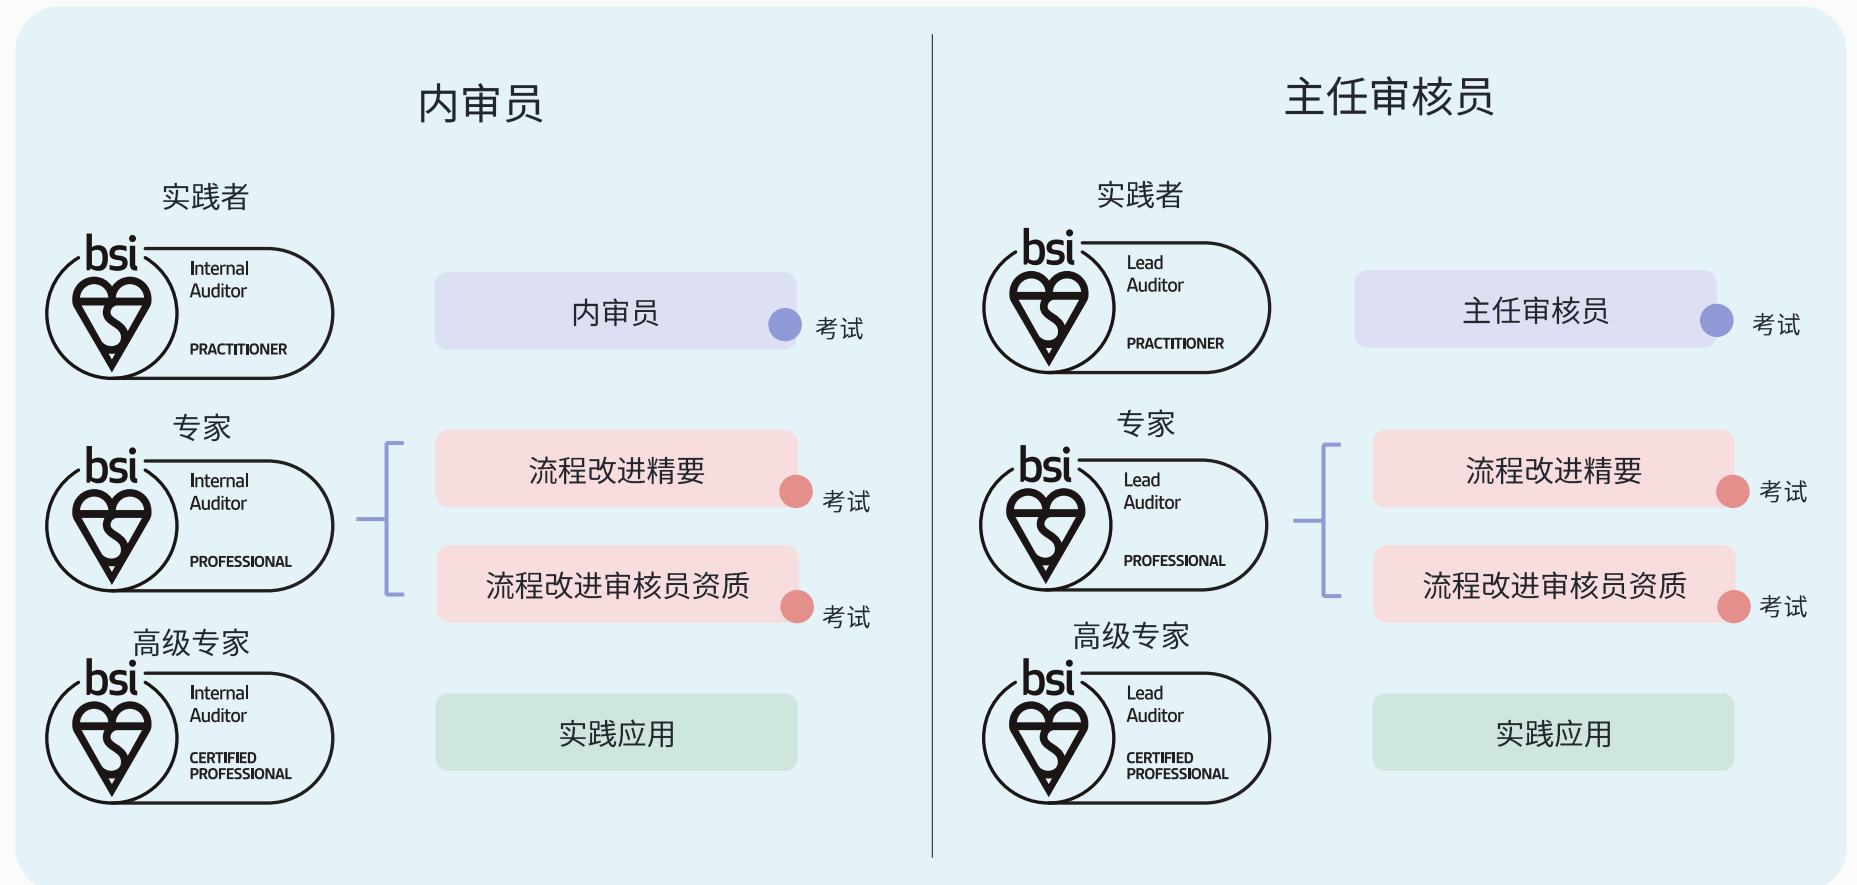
内审员

实践者

bsi Internal Auditor PRACTITIONER

内审员 考试

专家

bsi Internal Auditor PROFESSIONAL

流程改进精要 考试

流程改进审核员资质 考试

高级专家

bsi Internal Auditor CERTIFIED PROFESSIONAL

实践应用

主任审核员

实践者

bsi Lead Auditor PRACTITIONER

主任审核员 考试

专家

bsi Lead Auditor PROFESSIONAL

流程改进精要 考试

流程改进审核员资质 考试

高级专家

bsi Lead Auditor CERTIFIED PROFESSIONAL

实践应用